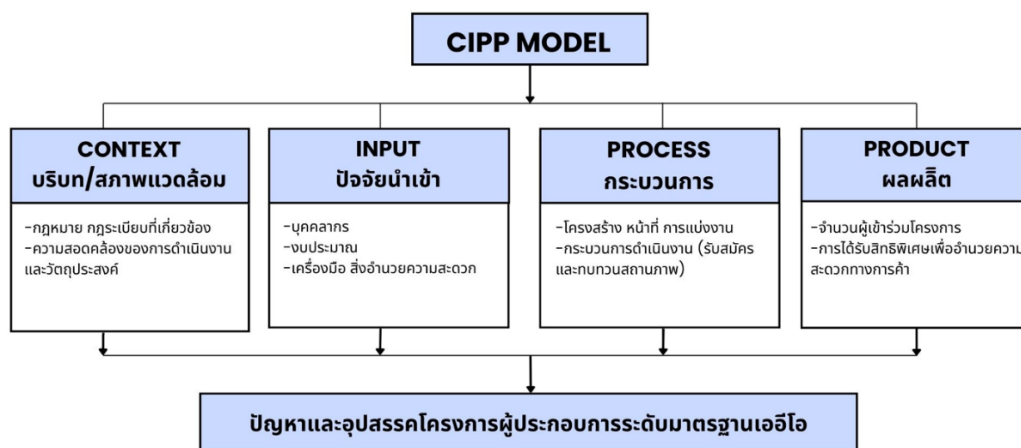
CIPP MODEL

CONTEXT
บริบท/สภาพแวดล้อม

-กฎหมาย กฎระเบียบที่เกี่ยวข้อง
-ความสอดคล้องของการดำเนินงานและวัตถุประสงค์

INPUT
ปัจจัยนำเข้า

-บุคคลากร
-งบประมาณ
-เครื่องมือ สิ่งอำนวยความสะดวก

PROCESS
กระบวนการ

-โครงสร้าง หน้าที่ การแบ่งงาน
-กระบวนการดำเนินงาน (รับสมัครและทบทวนสถานภาพ)

PRODUCT
ผลผลิต

-จำนวนผู้เข้าร่วมโครงการ
-การได้รับสิทธิพิเศษเพื่ออำนวยความสะดวกทางการค้า

ปัญหาและอุปสรรคโครงการผู้ประกอบการระดับมาตรฐานเออีโอ